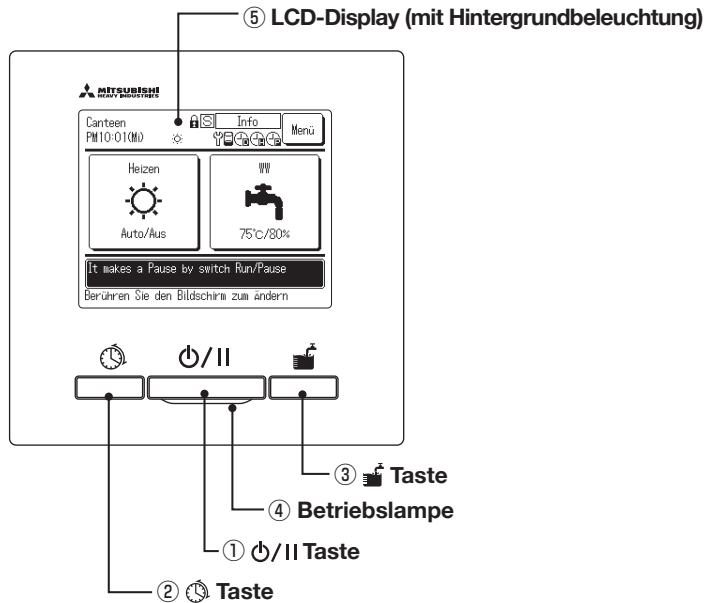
⑤ LCD-Display (mit Hintergrundbeleuchtung)

MITSUBISHI HEAVY INDUSTRIES

Canteen
PM10:01(Mi)

Info

Menü

Heizen

Auto/Aus

75°C/80%

It makes a Pause by switch Run/Pause

Berühren Sie den Bildschirm zum ändern

③ Taste

④ Betriebslampe

① ⏻/II Taste

② Taste